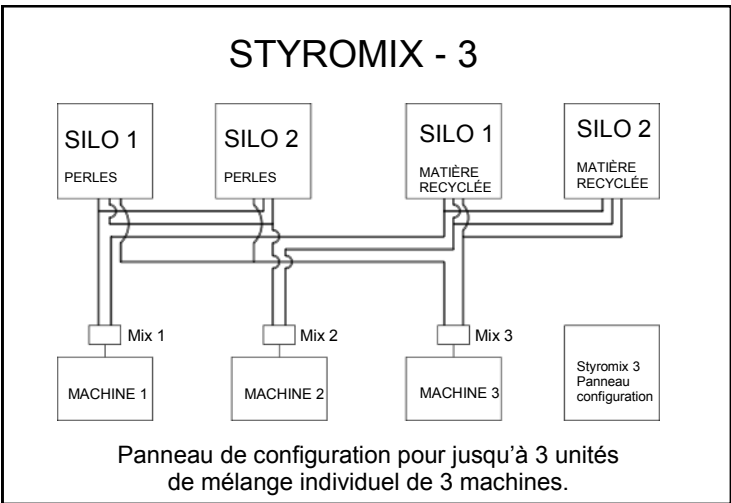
STYROMIX - 3

SILO 1
PERLES

SILO 2
PERLES

SILO 1
MATIÈRE RECYCLÉE

SILO 2
MATIÈRE RECYCLÉE

Mix 1

Mix 2

Mix 3

MACHINE 1

MACHINE 2

MACHINE 3

Styromix 3
Panneau
configuration

Panneau de configuration pour jusqu'à 3 unités de mélange individuel de 3 machines.